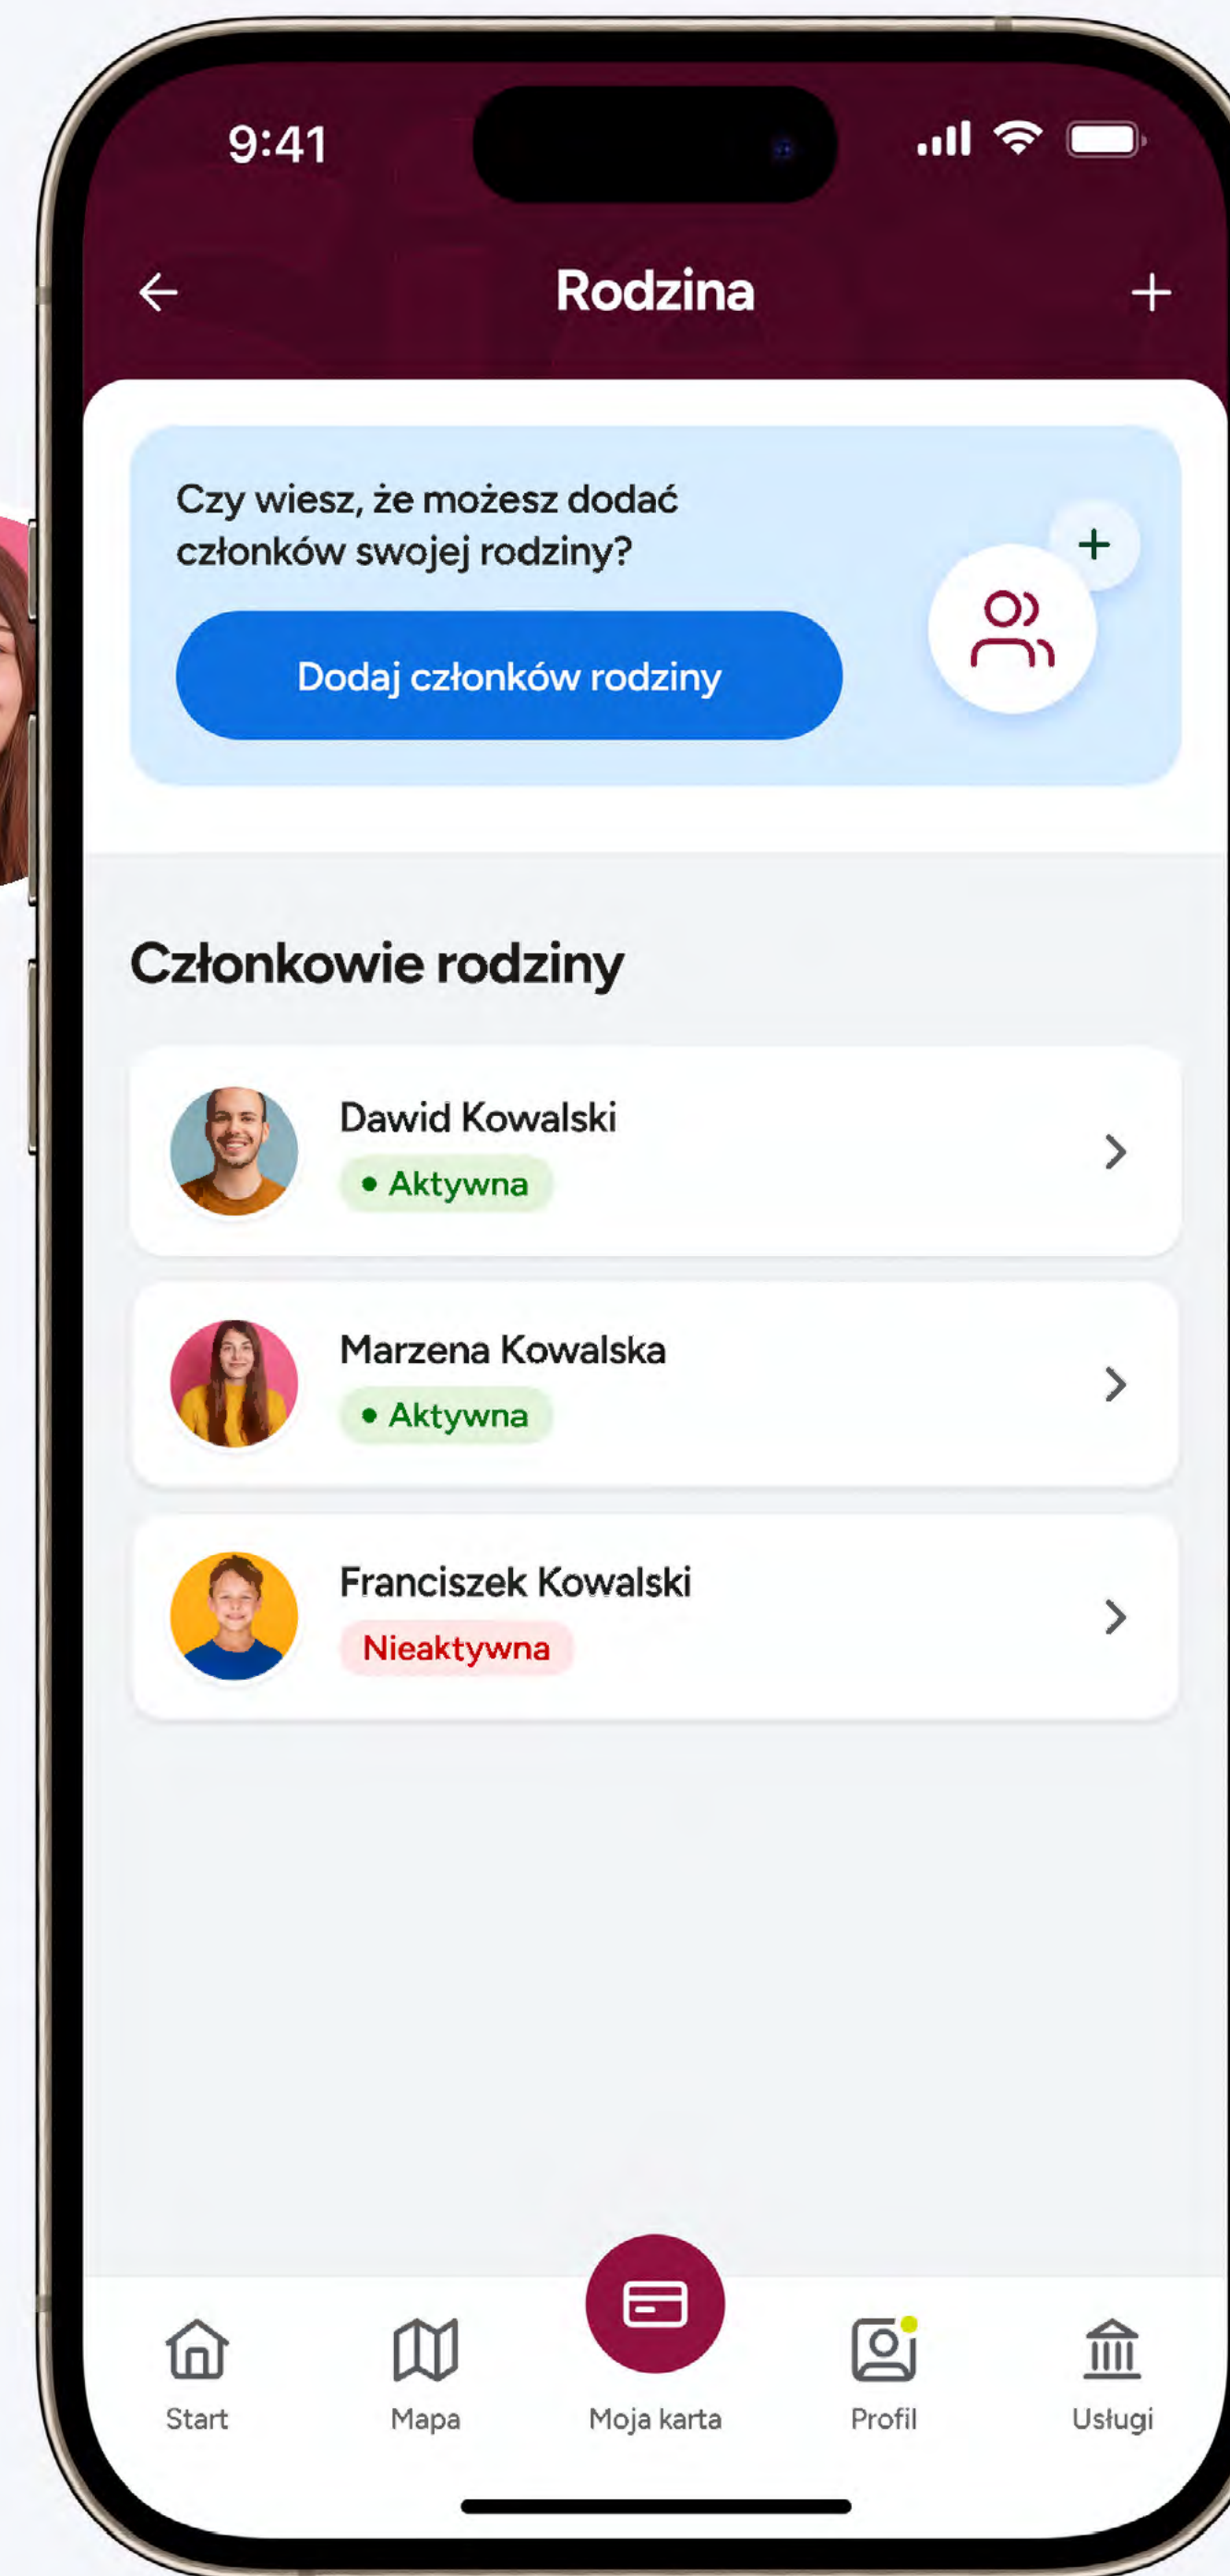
9:41

Rodzina

Czy wiesz, że możesz dodać członków swojej rodziny?

Dodaj członków rodziny

Członkowie rodziny

Dawid Kowalski
Aktywna

Marzena Kowalska
Aktywna

Franciszek Kowalski
Nieaktywna

Start
Mapa
Moja karta
Profil
Usługi